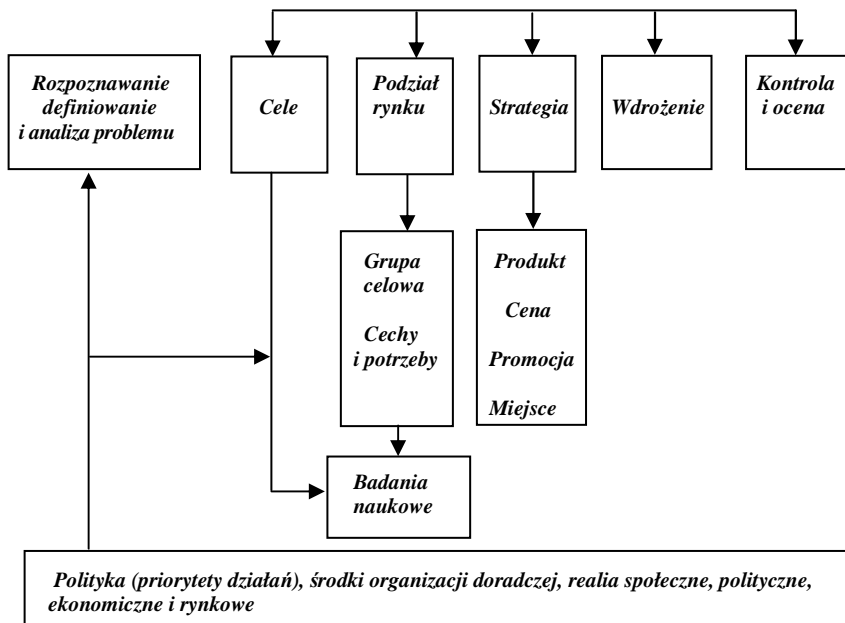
Rozpoznawanie definiowanie i analiza problemu

Cele

Podział rynku

Strategia

Wdrożenie

Kontrola i ocena

Grupa celowa

Cechy i potrzeby

Produkt

Cena

Promocja

Miejsce

Badania naukowe

Polityka (priorytety działań), środki organizacji doradczej, realia społeczne, polityczne, ekonomiczne i rynkowe